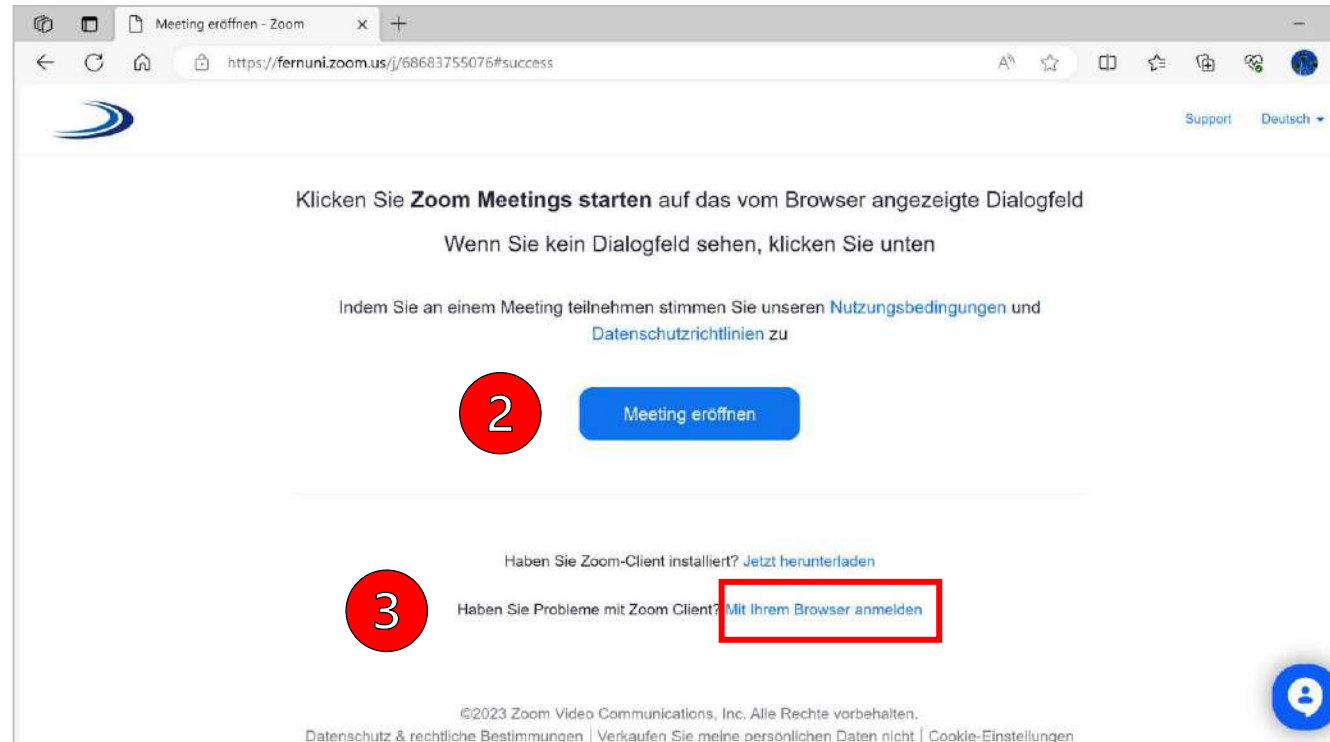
Meeting eröffnen - Zoom

https://fernuni.zoom.us/j/68683755076#success

Support Deutsch

Klicken Sie **Zoom Meetings starten** auf das vom Browser angezeigte Dialogfeld

Wenn Sie kein Dialogfeld sehen, klicken Sie unten

Indem Sie an einem Meeting teilnehmen stimmen Sie unseren Nutzungsbedingungen und Datenschutzrichtlinien zu

2

Meeting eröffnen

Haben Sie Zoom-Client installiert? Jetzt herunterladen

3

Haben Sie Probleme mit Zoom Client? Mit Ihrem Browser anmelden

©2023 Zoom Video Communications, Inc. Alle Rechte vorbehalten.

Datenschutz & rechtliche Bestimmungen | Verkaufen Sie meine persönlichen Daten nicht | Cookie-Einstellungen